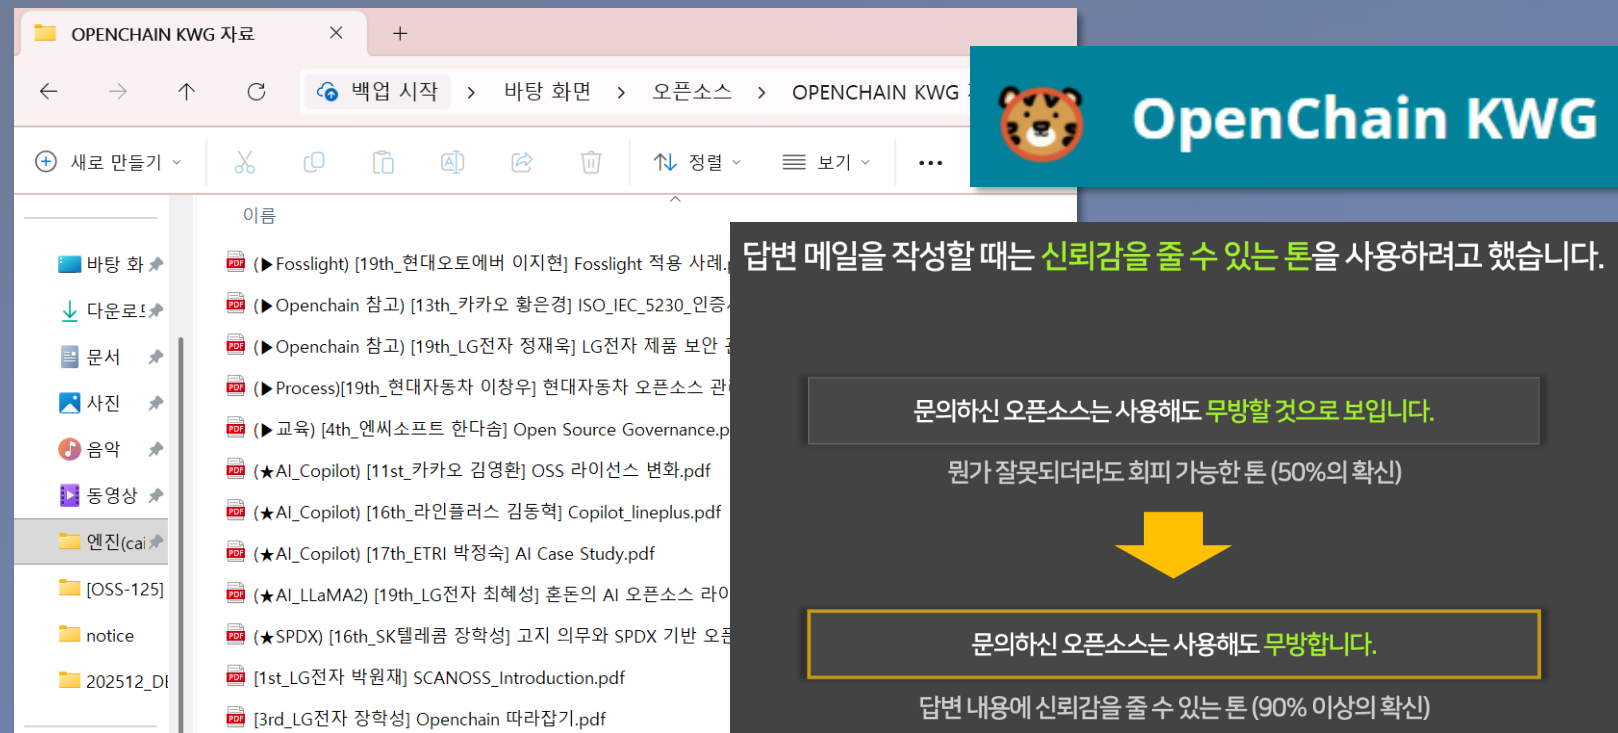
OPENCHAIN KWG 자료 ×   +

백업 시작 > 바탕 화면 > 오픈소스 > OPENCHAIN KWG

새로 만들기   정렬   보기   ...

이름

바탕 화
다운로
문서
사진
음악
동영상
엔진(cai
[OSS-125]
notice
202512_DI

(▶Fosslight) [19th_현대오토에버 이지현] Fosslight 적용 사례
(▶Openchain 참고) [13th_카카오 황은경] ISO_IEC_5230_인증
(▶Openchain 참고) [19th_LG전자 정재욱] LG전자 제품 보안
(▶Process)[19th_현대자동차 이창우] 현대자동차 오픈소스 관
(▶교육) [4th_엔씨소프트 한다솜] Open Source Governance.p
(★AI_Copilot) [11st_카카오 김영환] OSS 라이선스 변화.pdf
(★AI_Copilot) [16th_라인플러스 김동혁] Copilot_lineplus.pdf
(★AI_Copilot) [17th_ETRI 박정숙] AI Case Study.pdf
(★AI_LLaMA2) [19th_LG전자 최혜성] 혼돈의 AI 오픈소스 라이
(★SPDX) [16th_SK텔레콤 장학성] 고지 의무와 SPDX 기반 오픈
[1st_LG전자 박원재] SCANOSS_Introduction.pdf
[3rd_LG전자 장학성] Openchain 따라잡기.pdf

OpenChain KWG

답변 메일을 작성할 때는 신뢰감을 줄 수 있는 톤을 사용하려고 했습니다.

문의하신 오픈소스는 사용해도 무방할 것으로 보입니다.

뭔가 잘못되더라도 회피 가능한 톤 (50%의 확신)

문의하신 오픈소스는 사용해도 무방합니다.

답변 내용에 신뢰감을 줄 수 있는 톤 (90% 이상의 확신)